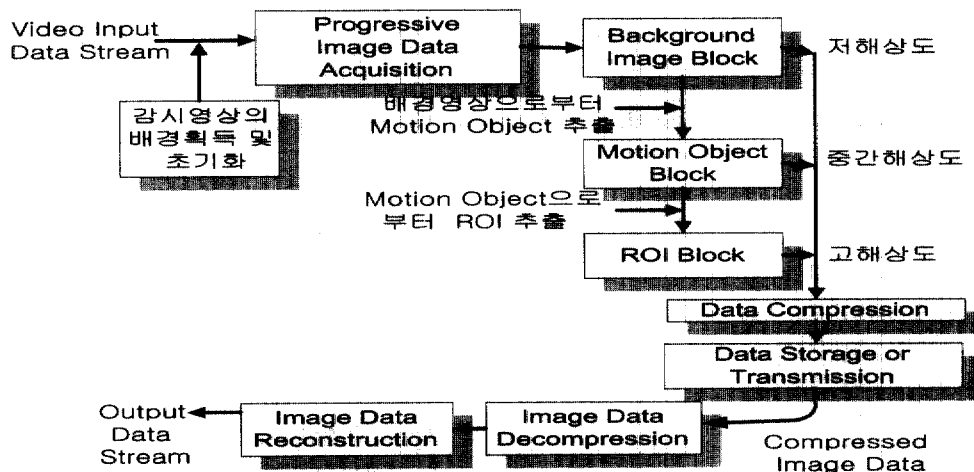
Video Input Data Stream

Progressive Image Data Acquisition

Background Image Block

저해상도

감시영상의 배경획득 및 초기화

배경영상으로부터 Motion Object 추출

Motion Object Block

중간해상도

Motion Object으로 부터 ROI 추출

ROI Block

고해상도

Data Compression

Data Storage or Transmission

Output Data Stream

Image Data Reconstruction

Image Data Decompression

Compressed Image Data